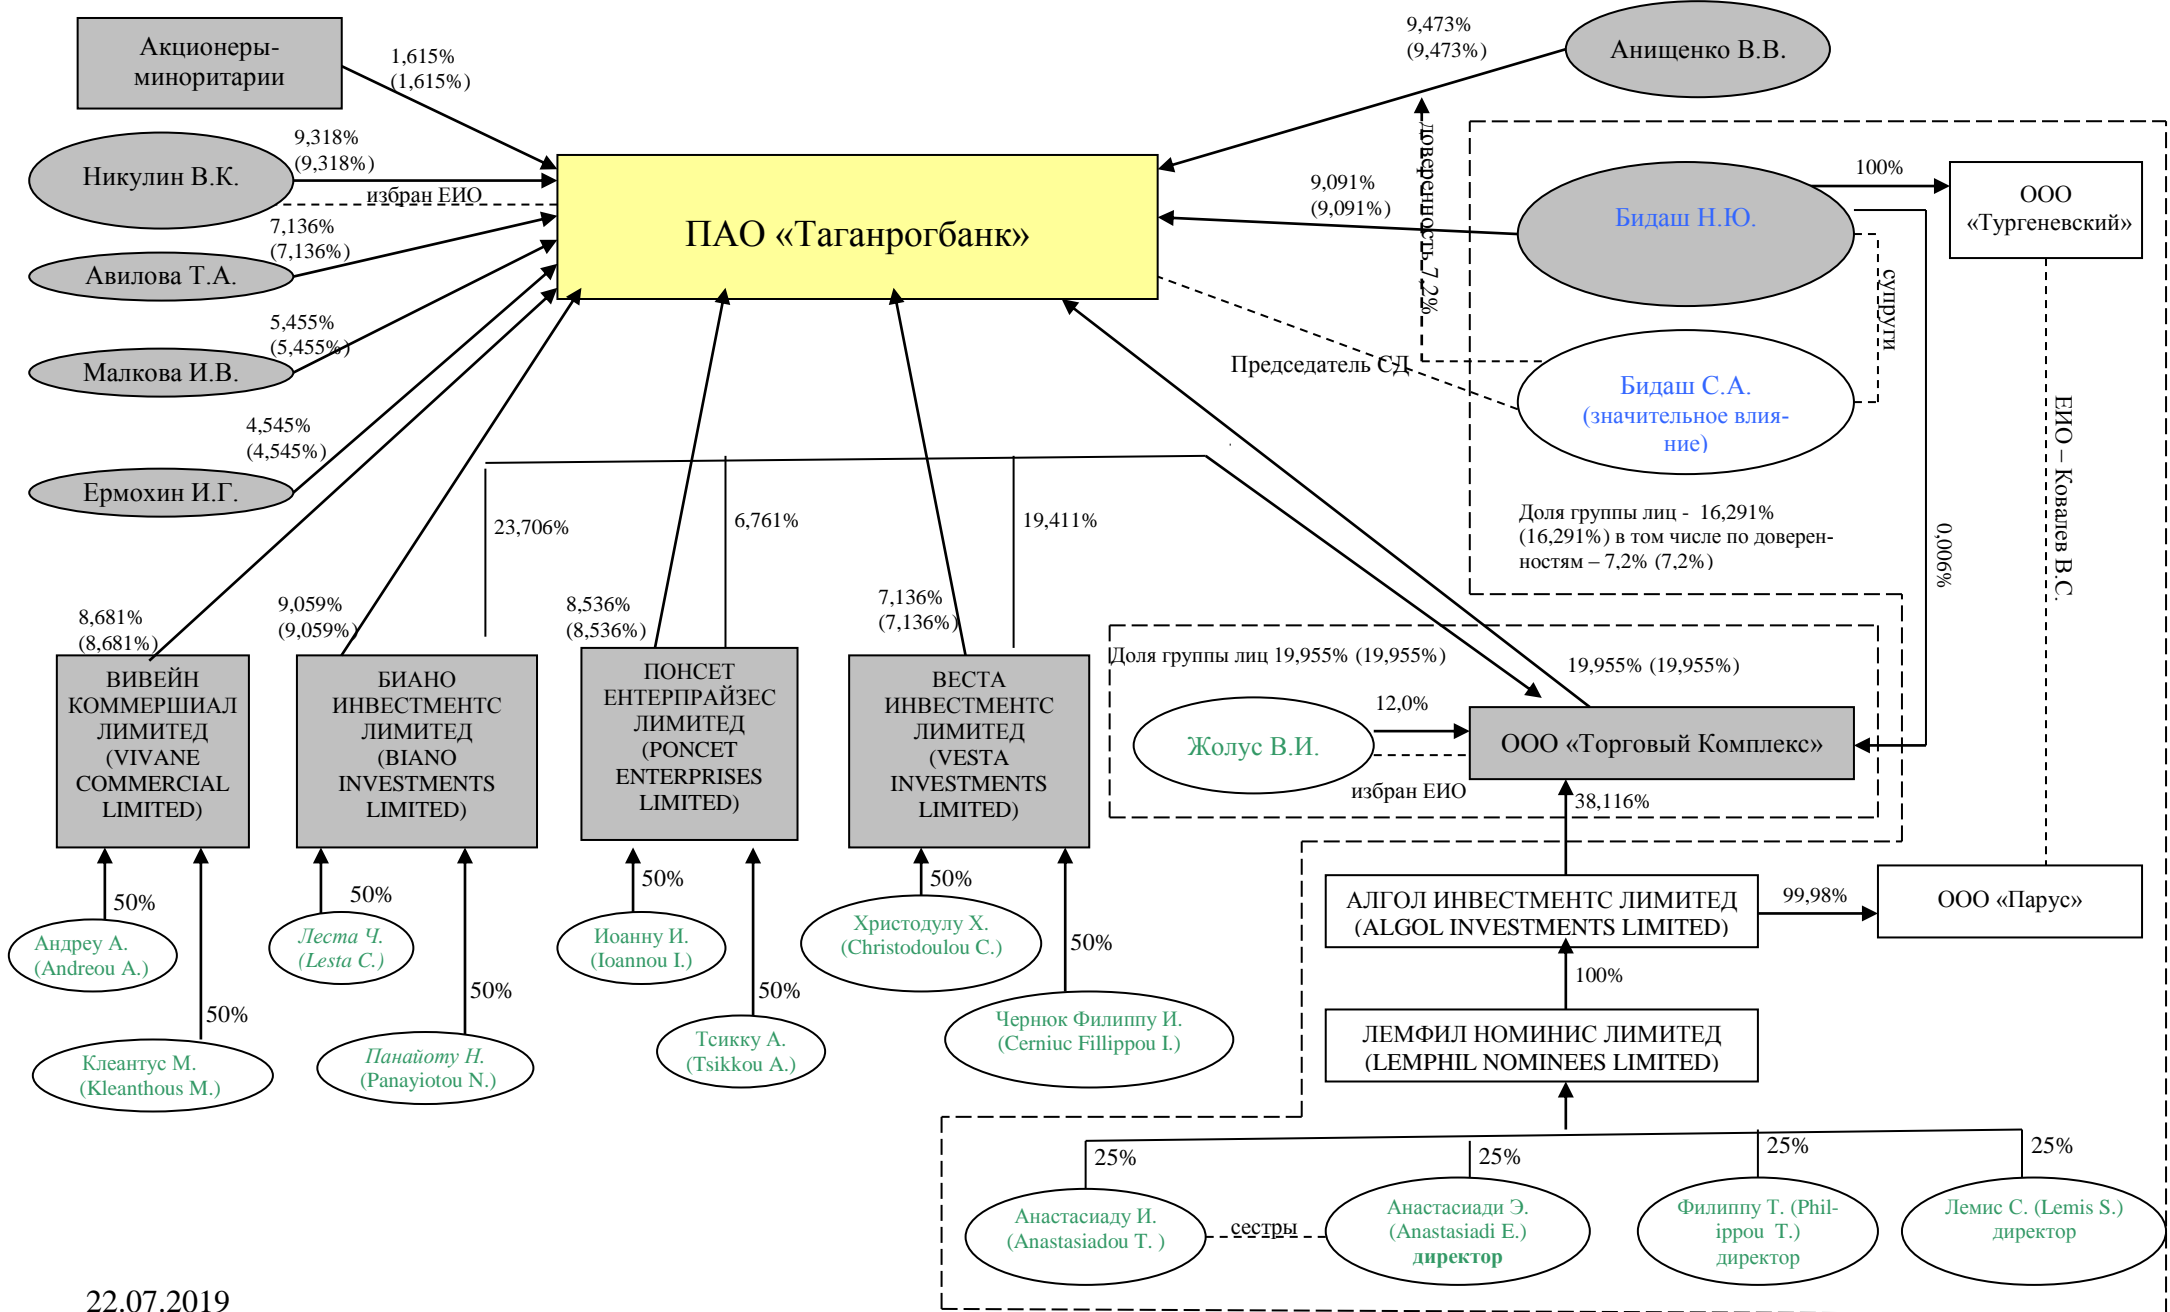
Акционеры-миноритарии

1,615%
(1,615%)

9,473%
(9,473%)

Анищенко В.В.

Никулин В.К.

9,318%
(9,318%)

избран ЕИО

ПАО «Таганрогбанк»

доверенность 7,2%

9,091%
(9,091%)

100%

ООО «Тургеневский»

Бидаш Н.Ю.

супруги

7,136%
(7,136%)

Авилова Т.А.

5,455%
(5,455%)

Малкова И.В.

Председатель СД

Бидаш С.А.
(значительное влияние)

4,545%
(4,545%)

Ермохин И.Г.

ЕИО – Ковалев В.С.

Доля группы лиц - 16,291% (16,291%) в том числе по доверенностям – 7,2% (7,2%)

0,006%

23,706%

6,761%

19,411%

8,681%
(8,681%)

9,059%
(9,059%)

8,536%
(8,536%)

7,136%
(7,136%)

Доля группы лиц 19,955% (19,955%)

19,955% (19,955%)

12,0%

Жолус В.И.

ООО «Торговый Комплекс»

избран ЕИО

38,116%

ВИВЕЙН КОММЕРШИАЛ ЛИМИТЕД (VIVANE COMMERCIAL LIMITED)

БИАНО ИНВЕСТМЕНТС ЛИМИТЕД (BIANO INVESTMENTS LIMITED)

ПОНСЕТ ЕНТЕРПРАЙЗЕС ЛИМИТЕД (PONCET ENTERPRISES LIMITED)

ВЕСТА ИНВЕСТМЕНТС ЛИМИТЕД (VESTA INVESTMENTS LIMITED)

50%

Андрей А.
(Andreou A.)

50%

Клеантус М.
(Kleanthous M.)

50%

Леста Ч.
(Lesta C.)

50%

Панайоту Н.
(Panayiotou N.)

50%

Иоанну И.
(Ioannou I.)

50%

Тсикку А.
(Tsikkou A.)

50%

Христодулу Х.
(Christodoulou C.)

50%

Чернюк Филиппу И.
(Cerniuc Fillippou I.)

АЛГОЛ ИНВЕСТМЕНТС ЛИМИТЕД (ALGOL INVESTMENTS LIMITED)

99,98%

ООО «Парус»

100%

ЛЕМФИЛ НОМИНИС ЛИМИТЕД (LEMPHIL NOMINEES LIMITED)

25%

25%

25%

25%

Анастасиаду И.
(Anastasiadou T. )

сестры

Анастасиади Э.
(Anastasiadi E.)
директор

Филиппу Т. (Philippou T.)
директор

Лемис С. (Lemis S.)
директор

22.07.2019